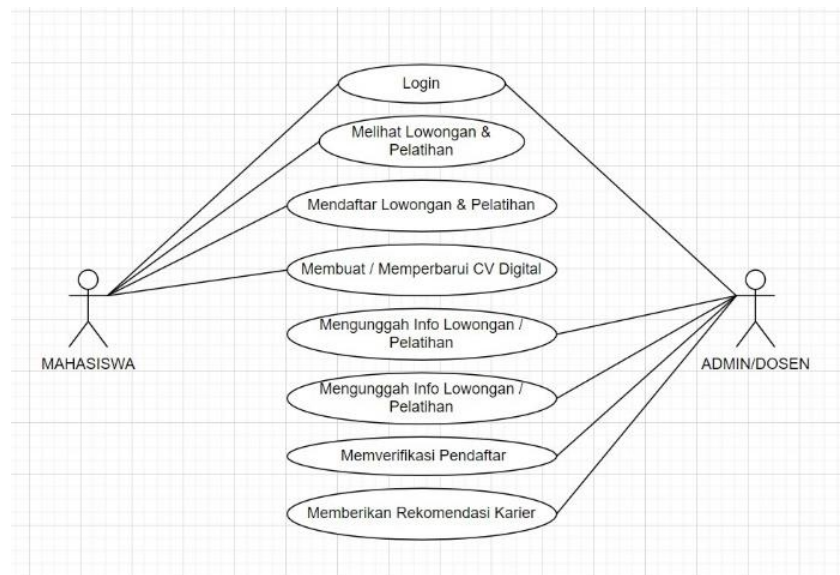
Login

Melihat Lowongan & Pelatihan

Mendaftar Lowongan & Pelatihan

Membuat / Memperbarui CV Digital

Mengunggah Info Lowongan / Pelatihan

Mengunggah Info Lowongan / Pelatihan

Memverifikasi Pendaftar

Memberikan Rekomendasi Karier

MAHASISWA

ADMIN/DOSEN